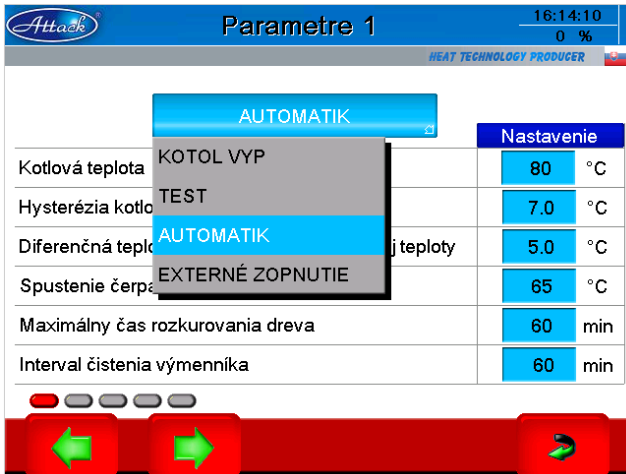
Attack

Parametre 1

16:14:10
0 %

HEAT TECHNOLOGY PRODUCER

AUTOMATIK

Nastavenie

KOTOL VYP
TEST
AUTOMATIK
EXTERNÉ ZOPNUTIE

| | | |
|---|---|---|
| Kotlová teplota | 80 | °C |
| Hysterézia kotlo | 7.0 | °C |
| Diferenčná teplo j teploty | 5.0 | °C |
| Spustenie čerpa | 65 | °C |
| Maximálny čas rozkurovania dreva | 60 | min |
| Interval čistenia výmenníka | 60 | min |